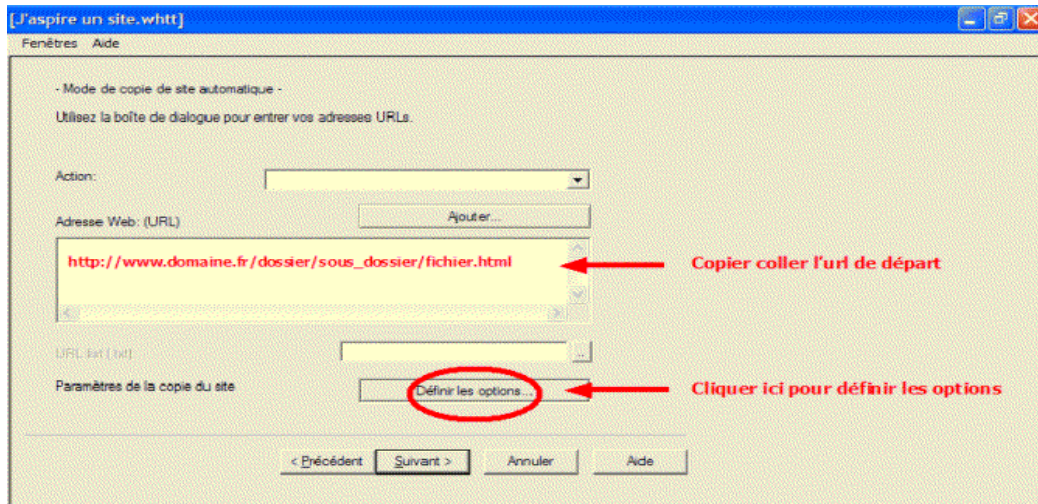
[J'aspire un site.whtt]

Fenêtres Aide

- Mode de copie de site automatique -

Utilisez la boîte de dialogue pour entrer vos adresses URLs.

Action:

Adresse Web: (URL)

Ajouter...

http://www.domaine.fr/dossier/sous_dossier/fichier.html

Copier coller l'url de départ

URL list (.txt)

...

Paramètres de la copie du site

Définir les options...

Cliquer ici pour définir les options

< Précédent Suivant > Annuler Aide